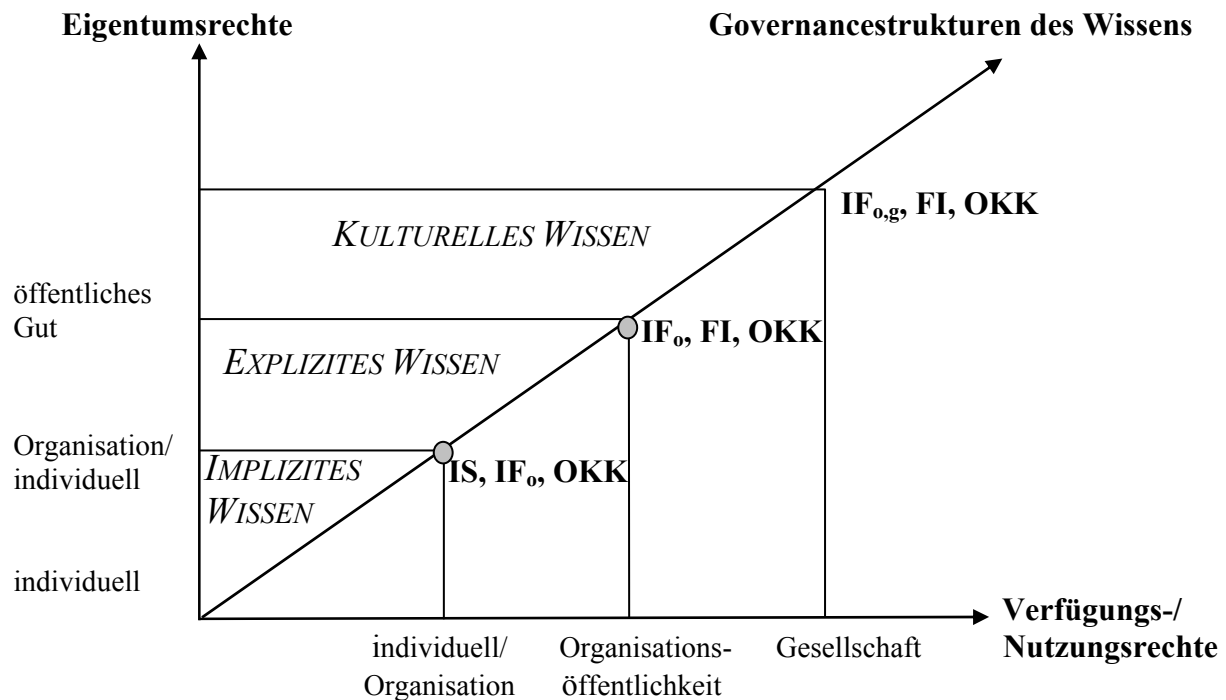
Eigentumsrechte

Governancestrukturen des Wissens

KULTURELLES WISSEN

$IF_{o,g}$, FI, OKK

öffentliches Gut

EXPLIZITES WISSEN

$IF_o$, FI, OKK

Organisation/ individuell

IMPLIZITES WISSEN

IS, $IF_o$, OKK

individuell

Verfügungs-/ Nutzungsrechte

individuell/ Organisation

Organisationsöffentlichkeit

Gesellschaft